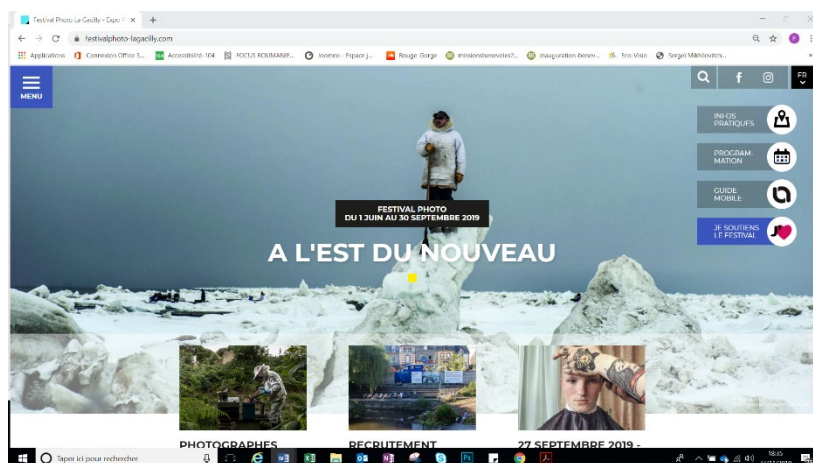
Festival Photo La Gacilly - Expo | ×

festivalphoto-lagacilly.com

Applications Connexion Office 3... Accessibilité 104 FOCUS ROUMANIE... Ioomeo - Espace J... Rouge Gorge missionsbenevoles?... inauguration-benev... Eco-Visio Sergei Mikhilovitch...

MENU

FR

INFOS PRATIQUES

PROGRAMMATION

GUIDE MOBILE

JE SOUTIENS LE FESTIVAL

FESTIVAL PHOTO
DU 1 JUIN AU 30 SEPTEMBRE 2019

A L'EST DU NOUVEAU

PHOTOGRAPHES

RECRUTEMENT

27 SEPTEMBRE 2019 -

Taper ici pour rechercher

18:35